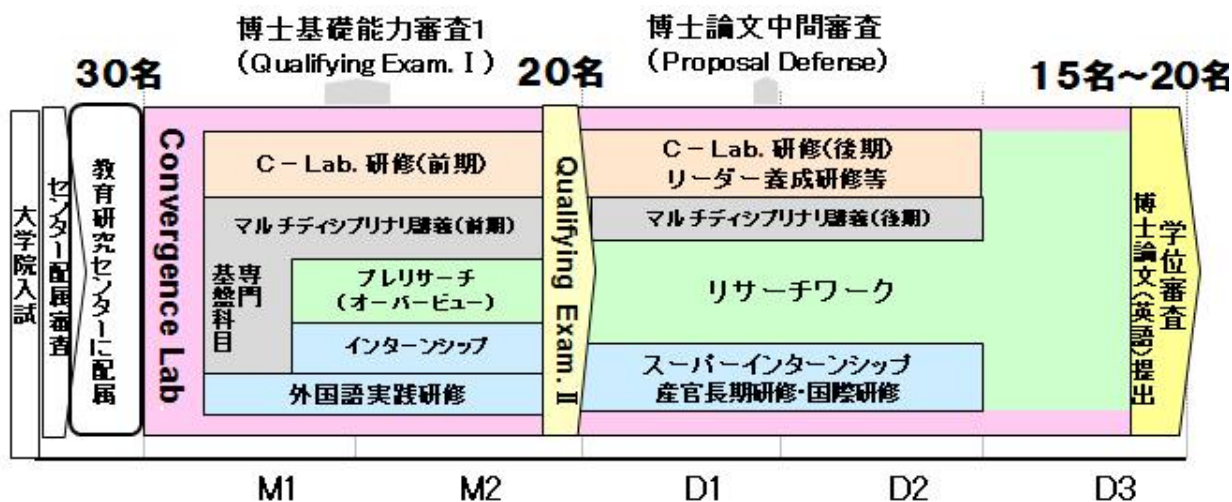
博士基礎能力審査1
（Qualifying Exam. Ⅰ）

博士論文中間審査
（Proposal Defense）

30名

20名

15名～20名

大学院入試

センター配属審査

教育研究センターに配属

Convergence Lab

C－Lab. 研修(前期)

マルチディシプリナリ講義(前期)

専門基盤科目

プレリサーチ
（オーバービュー）

インターンシップ

外国語実践研修

Qualifying Exam. Ⅱ

C－Lab. 研修(後期)
リーダー養成研修等

マルチディシプリナリ講義(後期)

リサーチワーク

スーパーインターンシップ
産官長期研修･国際研修

博士論文(英語)提出

学位審査

M1

M2

D1

D2

D3